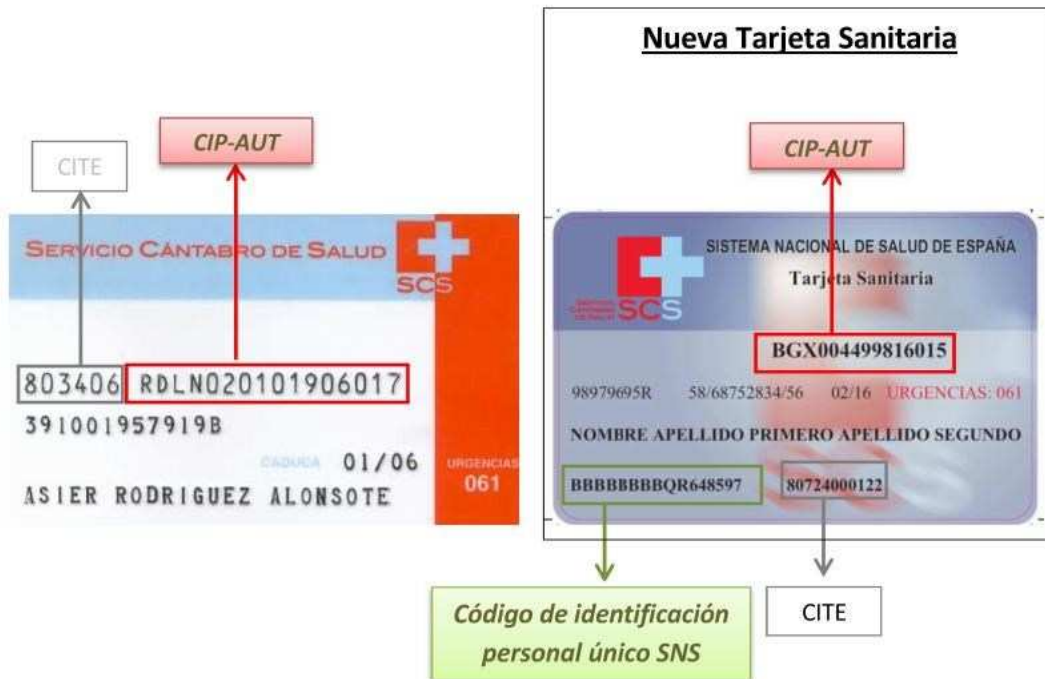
CITE

CIP-AUT

SERVICIO CÁNTABRO DE SALUD

SCS

803406 RDLN020101906017

391001957919B

CADUCA 01/06

URGENCIAS 061

ASIER RODRIGUEZ ALONSOTE

Nueva Tarjeta Sanitaria

CIP-AUT

SCS

SISTEMA NACIONAL DE SALUD DE ESPAÑA

Tarjeta Sanitaria

BGX004499816015

98979695R 58/68752834/56 02/16 URGENCIAS: 061

NOMBRE APELLIDO PRIMERO APELLIDO SEGUNDO

BBBBBBBBQR648597 80724000122

Código de identificación personal único SNS

CITE